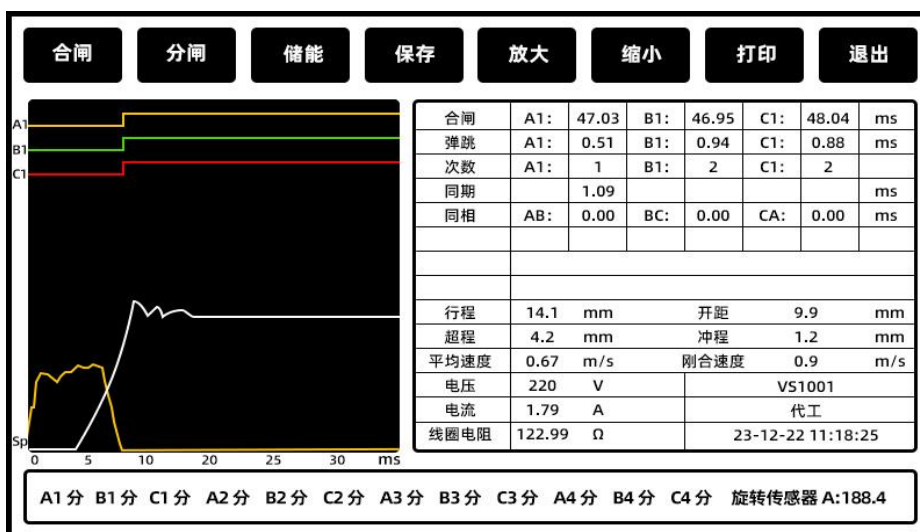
合闸 分闸 储能 保存 放大 缩小 打印 退出

A1
B1
C1
Sp
0 5 10 20 25 30 ms

| 合闸 | A1: | 47.03 | B1: | 46.95 | C1: | 48.04 | ms |
|---|---|---|---|---|---|---|---|
| 弹跳 | A1: | 0.51 | B1: | 0.94 | C1: | 0.88 | ms |
| 次数 | A1: | 1 | B1: | 2 | C1: | 2 | |
| 同期 | | 1.09 | | | | | ms |
| 同相 | AB: | 0.00 | BC: | 0.00 | CA: | 0.00 | ms |
| | | | | | | | |
| | | | | | | | |
| 行程 | 14.1 | mm | | 开距 | 9.9 | | mm |
| 超程 | 4.2 | mm | | 冲程 | 1.2 | | mm |
| 平均速度 | 0.67 | m/s | | 刚合速度 | 0.9 | | m/s |
| 电压 | 220 | V | | VS1001 | | | |
| 电流 | 1.79 | A | | 代工 | | | |
| 线圈电阻 | 122.99 | Ω | | 23-12-22 11:18:25 | | | |

A1分 B1分 C1分 A2分 B2分 C2分 A3分 B3分 C3分 A4分 B4分 C4分 旋转传感器A:188.4